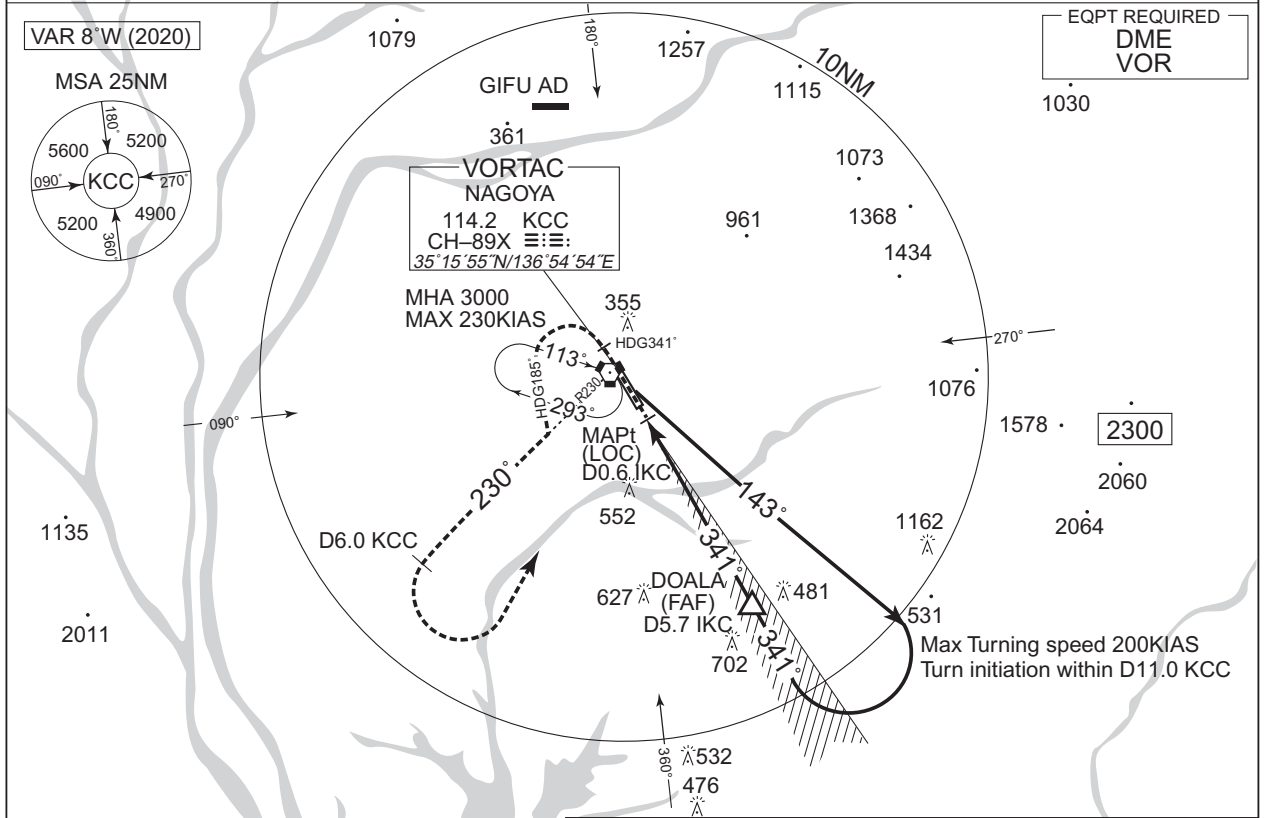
VAR 8°W (2020)

MSA 25NM

180°
5600
5200
090°
KCC
270°
5200
4900
360°

1079

180°

1257

GIFU AD

1115

10NM

EQPT REQUIRED
DME
VOR

1030

361

VORTAC
NAGOYA
114.2 KCC
CH–89X
35°15´55˝N/136°54´54˝E

1073

961

1368

1434

MHA 3000
MAX 230KIAS

355

HDG341°

113°

HDG185°

R230

293°

270°

1076

090°

MAPt
(LOC)
D0.6 IKC

1578

2300

2060

2064

230°

143°

1135

552

D6.0 KCC

1162

341°

627

DOALA
(FAF)
D5.7 IKC

481

531

2011

702

341°

Max Turning speed 200KIAS
Turn initiation within D11.0 KCC

360°

532

476